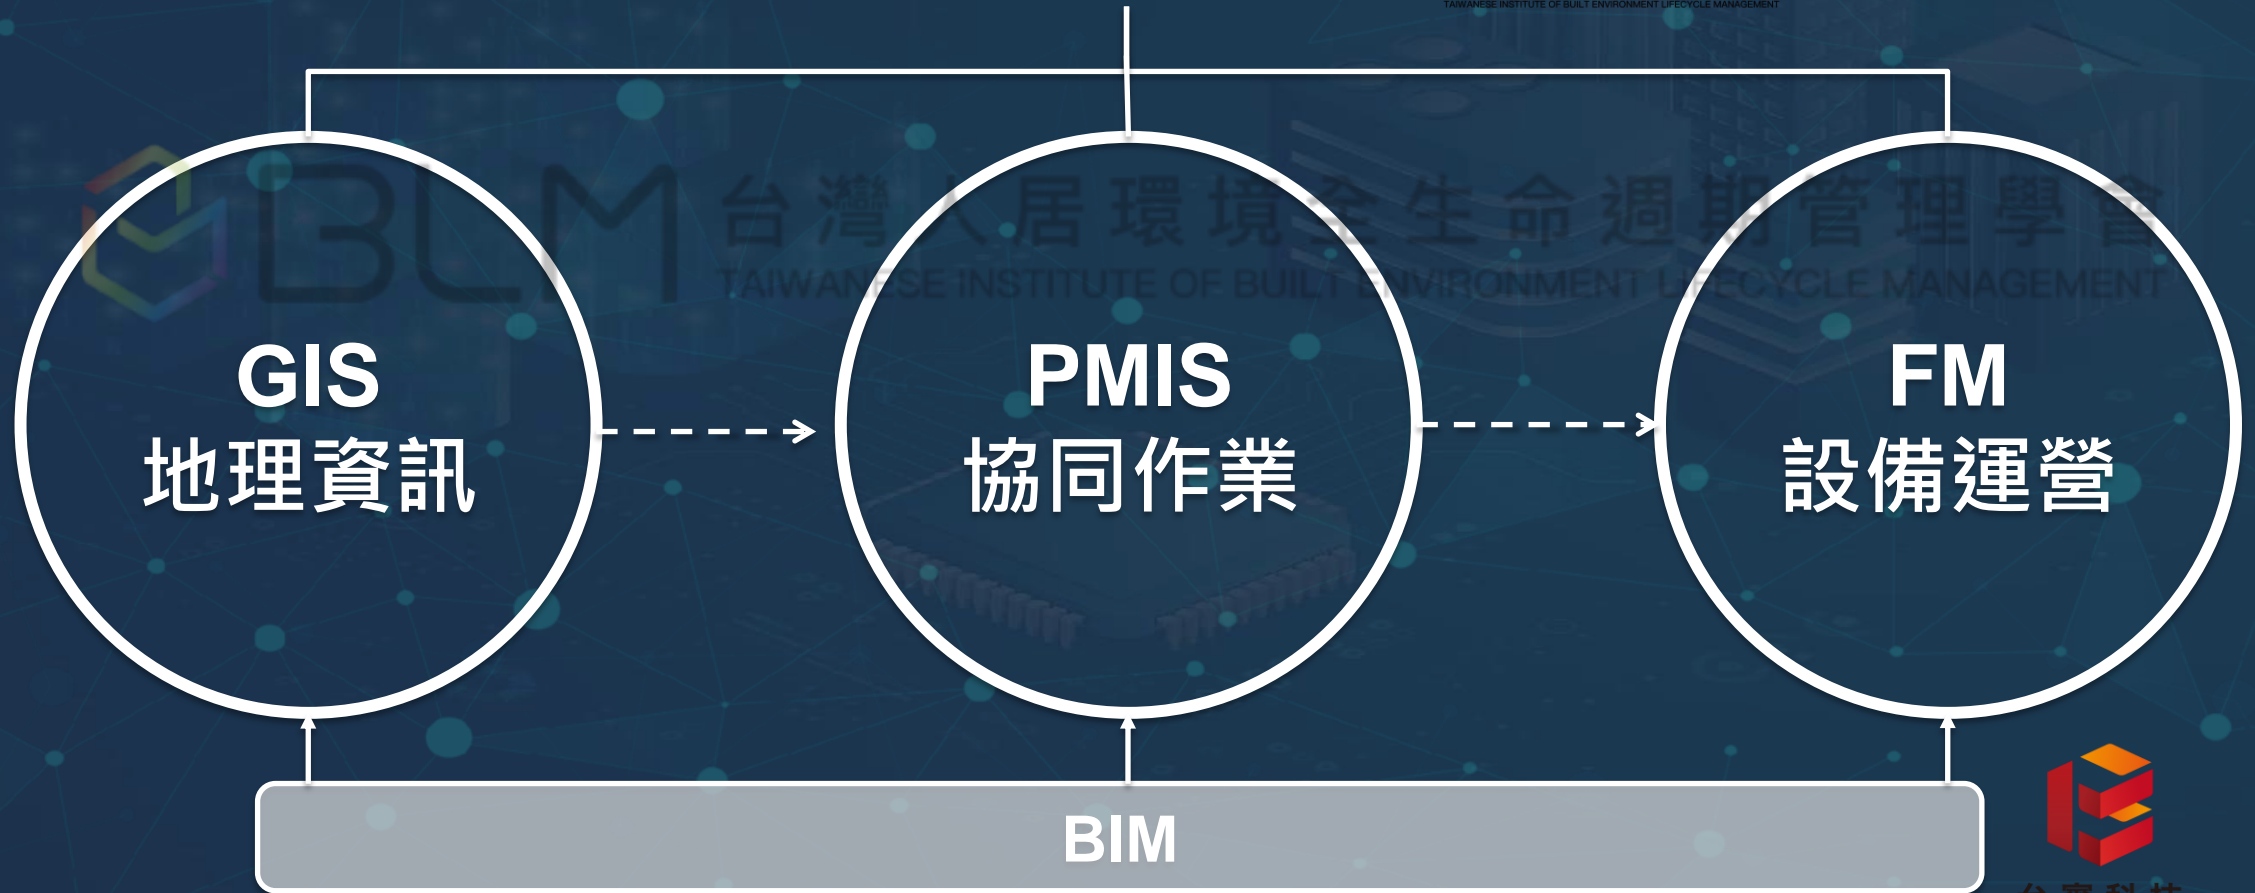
TAIWANESE INSTITUTE OF BUILT ENVIRONMENT LIFECYCLE MANAGEMENT

BLM 台灣人居環境全生命週期管理學會
TAIWANESE INSTITUTE OF BUILT ENVIRONMENT LIFECYCLE MANAGEMENT

GIS
地理資訊

PMIS
協同作業

FM
設備運營

BIM

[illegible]